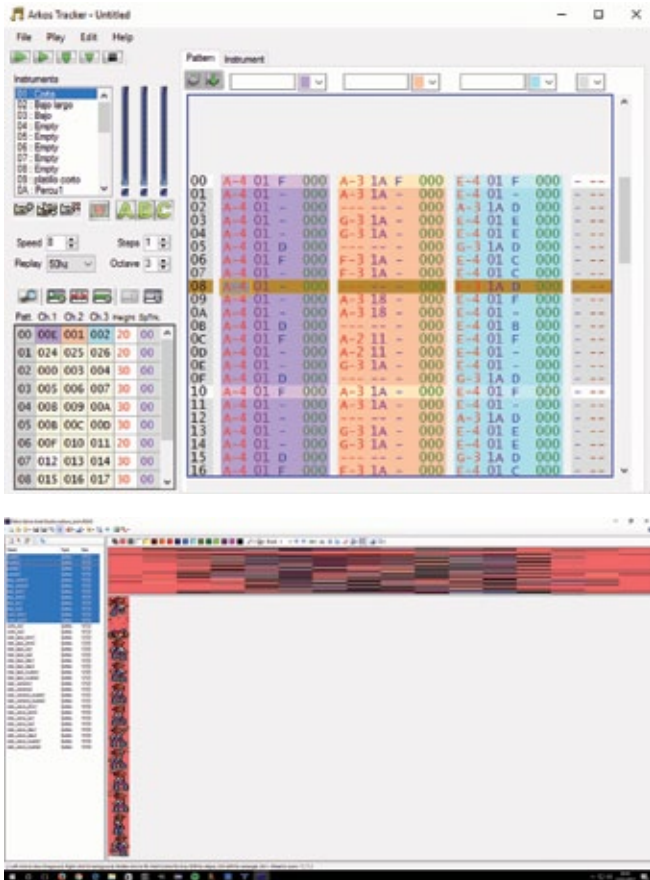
Arkos Tracker - Untitled

File Play Edit Help

Instruments

01 : Corto
02 : Bajo largo
03 : Bajo
04 : Empty
05 : Empty
06 : Empty
07 : Empty
08 : Empty
09 : platillo corto
0A : Percu1

Speed 8 Steps 1
Replay 50hz Octave 3

| Patt. | Ch.1 | Ch.2 | Ch.3 | Height | SpTra. |
|---|---|---|---|---|---|
| 00 | 000 | 001 | 002 | 20 | 00 |
| 01 | 024 | 025 | 026 | 20 | 00 |
| 02 | 000 | 003 | 004 | 30 | 00 |
| 03 | 005 | 006 | 007 | 30 | 00 |
| 04 | 008 | 009 | 00A | 30 | 00 |
| 05 | 00B | 00C | 00D | 30 | 00 |
| 06 | 00F | 010 | 011 | 20 | 00 |
| 07 | 012 | 013 | 014 | 30 | 00 |
| 08 | 015 | 016 | 017 | 30 | 00 |

Pattern Instrument

| | Ch.1 | | Ch.2 | | Ch.3 | | |
|---|---|---|---|---|---|---|---|
| 00 | A-4 01 F | 000 | A-3 1A F | 000 | E-4 01 F | 000 | - -- |
| 01 | A-4 01 - | 000 | --- -- - | 000 | E-4 01 - | 000 | - -- |
| 02 | A-4 01 - | 000 | G-3 1A - | 000 | A-3 1A D | 000 | - -- |
| 03 | A-4 01 - | 000 | G-3 1A - | 000 | E-4 01 E | 000 | - -- |
| 04 | A-4 01 - | 000 | --- -- - | 000 | E-4 01 E | 000 | - -- |
| 05 | A-4 01 D | 000 | --- -- - | 000 | G-3 1A D | 000 | - -- |
| 06 | A-4 01 F | 000 | F-3 1A - | 000 | E-4 01 C | 000 | - -- |
| 07 | A-4 01 - | 000 | F-3 1A - | 000 | E-4 01 C | 000 | - -- |
| 08 | A-4 01 - | 000 | --- -- - | 000 | F-3 1A D | 000 | - -- |
| 09 | A-4 01 - | 000 | A-3 18 - | 000 | E-4 01 F | 000 | - -- |
| 0A | A-4 01 - | 000 | A-3 18 - | 000 | E-4 01 - | 000 | - -- |
| 0B | A-4 01 D | 000 | --- -- - | 000 | E-4 01 B | 000 | - -- |
| 0C | A-4 01 F | 000 | A-2 11 - | 000 | E-4 01 F | 000 | - -- |
| 0D | A-4 01 - | 000 | A-2 11 - | 000 | E-4 01 - | 000 | - -- |
| 0E | A-4 01 - | 000 | G-3 1A - | 000 | E-4 01 - | 000 | - -- |
| 0F | A-4 01 D | 000 | --- -- - | 000 | G-3 1A D | 000 | - -- |
| 10 | A-4 01 F | 000 | A-3 1A - | 000 | E-4 01 F | 000 | - -- |
| 11 | A-4 01 - | 000 | A-3 1A - | 000 | E-4 01 - | 000 | - -- |
| 12 | A-4 01 - | 000 | --- -- - | 000 | A-3 1A D | 000 | - -- |
| 13 | A-4 01 - | 000 | G-3 1A - | 000 | E-4 01 E | 000 | - -- |
| 14 | A-4 01 - | 000 | G-3 1A - | 000 | E-4 01 E | 000 | - -- |
| 15 | A-4 01 D | 000 | --- -- - | 000 | G-3 1A D | 000 | - -- |
| 16 | A-4 01 F | 000 | F-3 1A - | 000 | E-4 01 C | 000 | - -- |

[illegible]